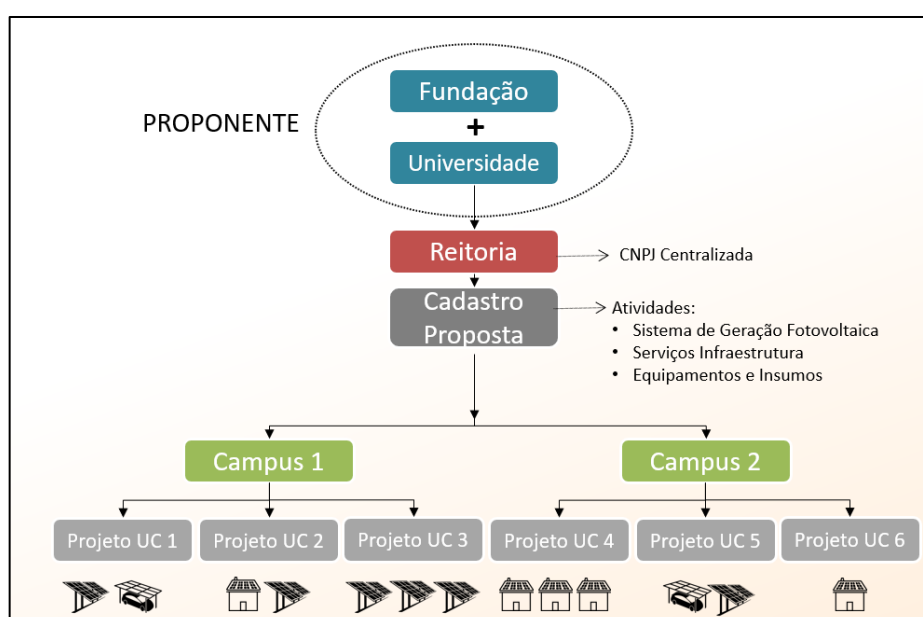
PROPONENTE

Fundação
+
Universidade

Reitoria
CNPJ Centralizada

Cadastro Proposta
Atividades:
• Sistema de Geração Fotovoltaica
• Serviços Infraestrutura
• Equipamentos e Insumos

Campus 1
Campus 2

Projeto UC 1
Projeto UC 2
Projeto UC 3
Projeto UC 4
Projeto UC 5
Projeto UC 6